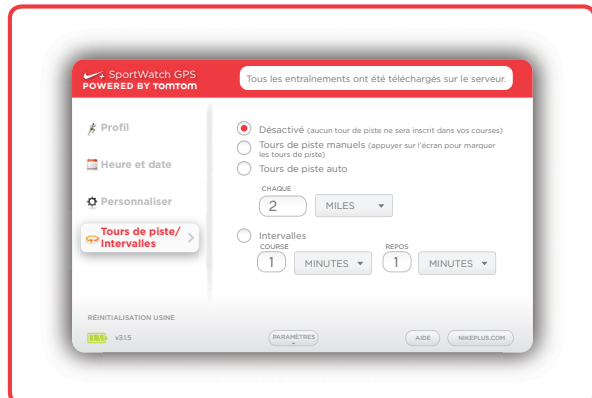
SportWatch GPS
POWERED BY TOMTOM

Tous les entraînements ont été téléchargés sur le serveur.

Profil

Heure et date

Personnaliser

Tours de piste/ Intervalles

Désactivé (aucun tour de piste ne sera inscrit dans vos courses)

Tours de piste manuels (appuyer sur l'écran pour marquer les tours de piste)

Tours de piste auto

CHAQUE

2

MILES

Intervalles

COURSE

1

MINUTES

REPOS

1

MINUTES

RÉINITIALISATION USINE

v3.1.5

PARAMÈTRES

AIDE

NIKEPLUS.COM